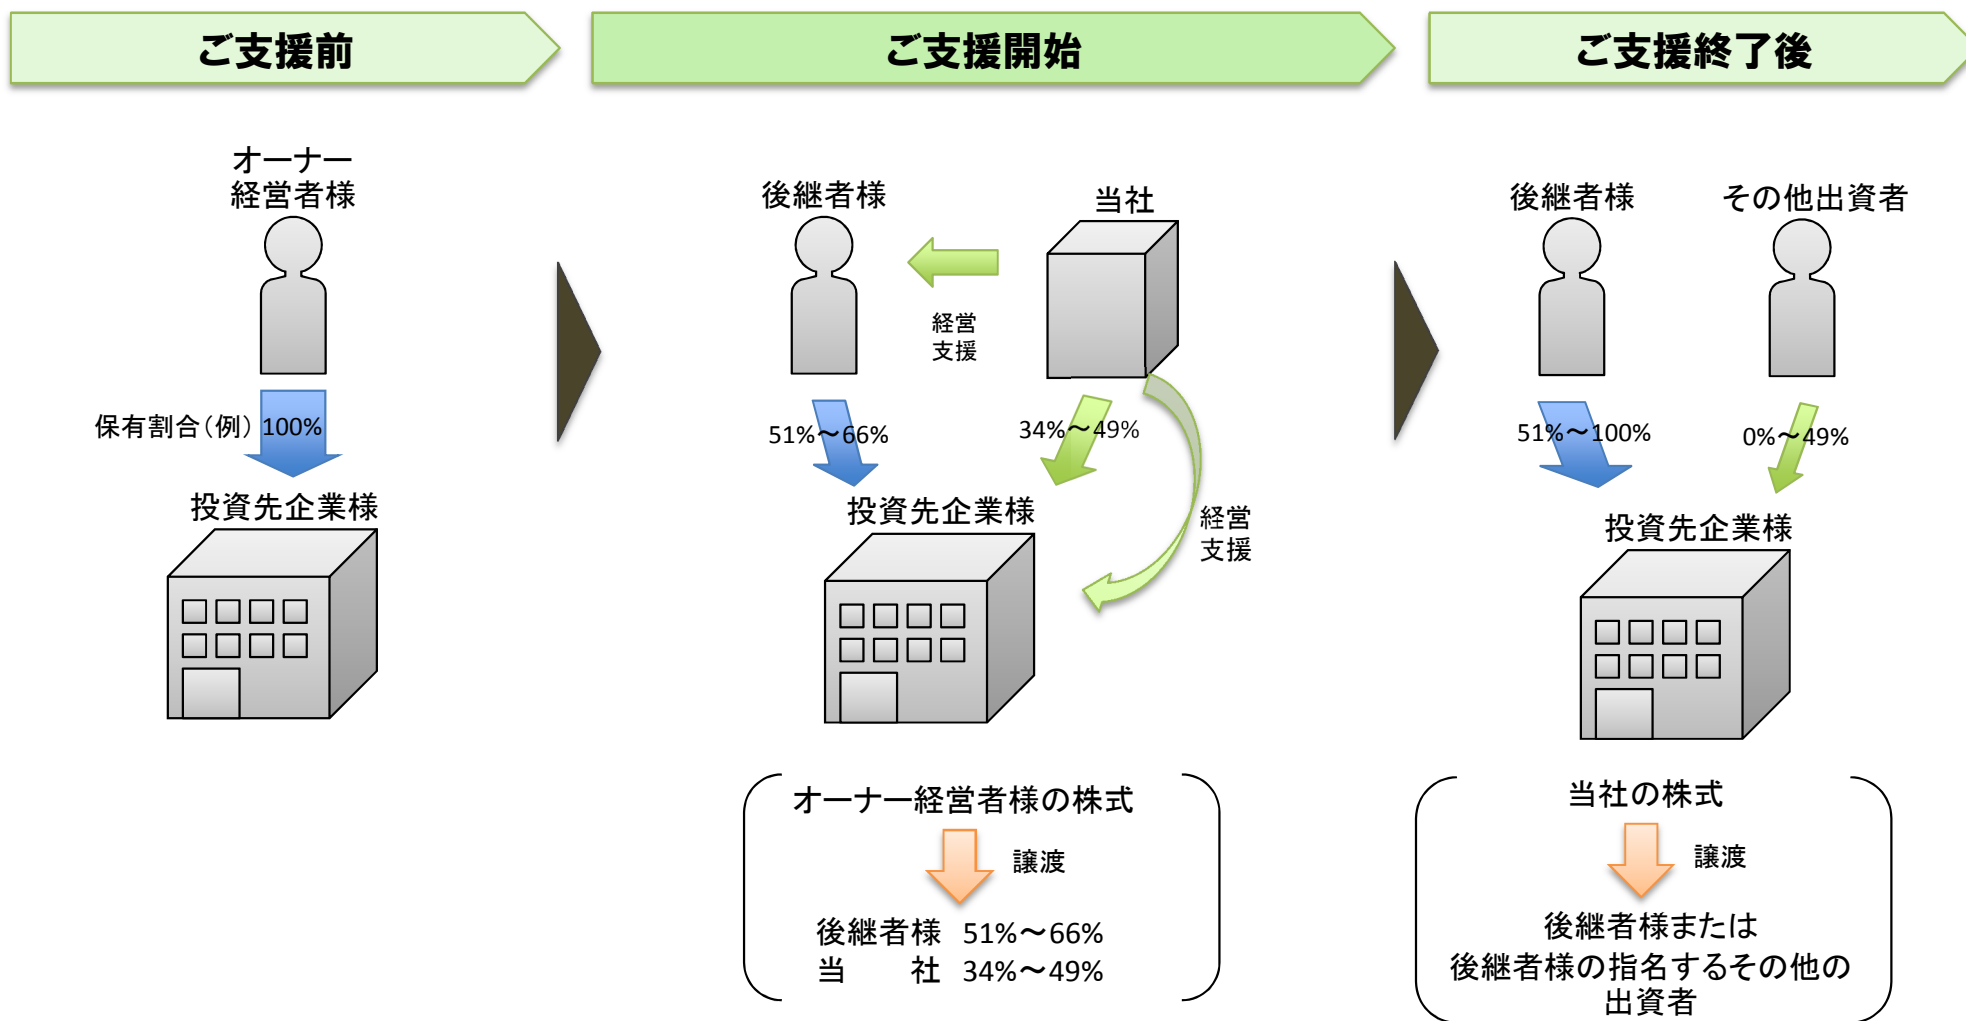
ご支援前

ご支援開始

ご支援終了後

オーナー
経営者様

保有割合（例） 100%

投資先企業様

後継者様

当社

経営
支援

51%〜66%

34%〜49%

経営
支援

投資先企業様

オーナー経営者様の株式

譲渡

後継者様　51%〜66%
当　　社　34%〜49%

後継者様

その他出資者

51%〜100%

0%〜49%

投資先企業様

当社の株式

譲渡

後継者様または
後継者様の指名するその他の
出資者